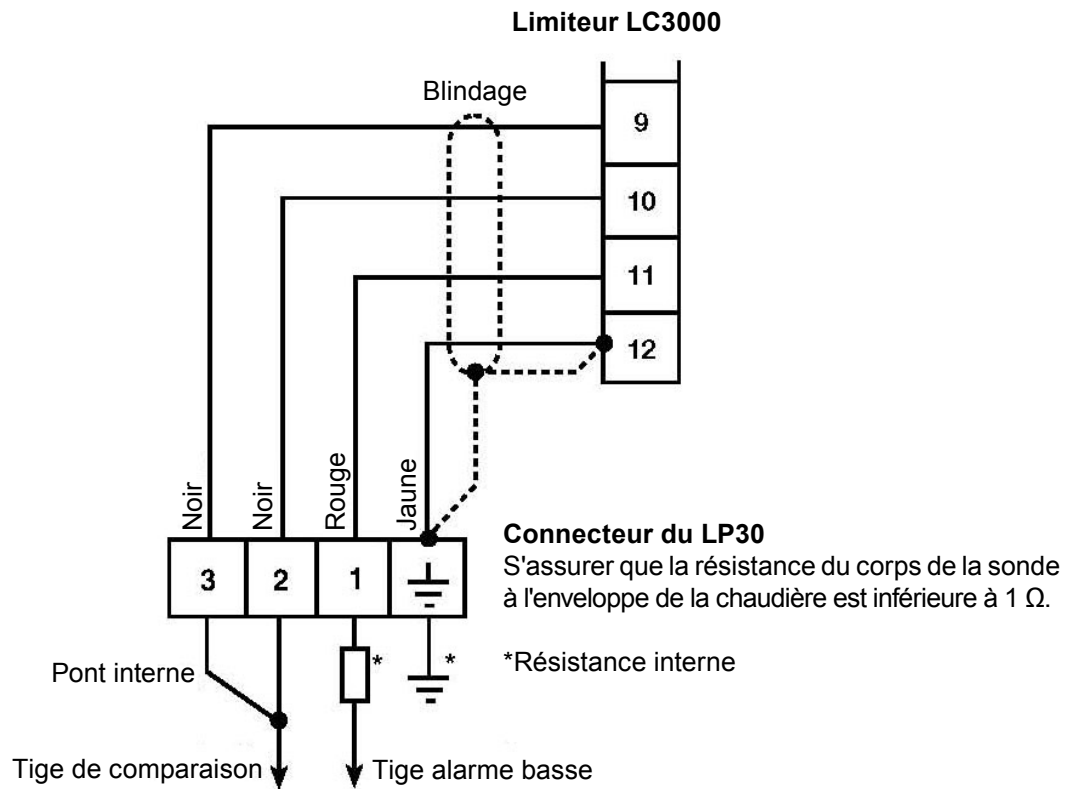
Limiteur LC3000

Blindage

9

10

11

12

Noir

Noir

Rouge

Jaune

3

2

1

Connecteur du LP30
S'assurer que la résistance du corps de la sonde à l'enveloppe de la chaudière est inférieure à 1 Ω.

*

*

*Résistance interne

Pont interne

Tige de comparaison

Tige alarme basse